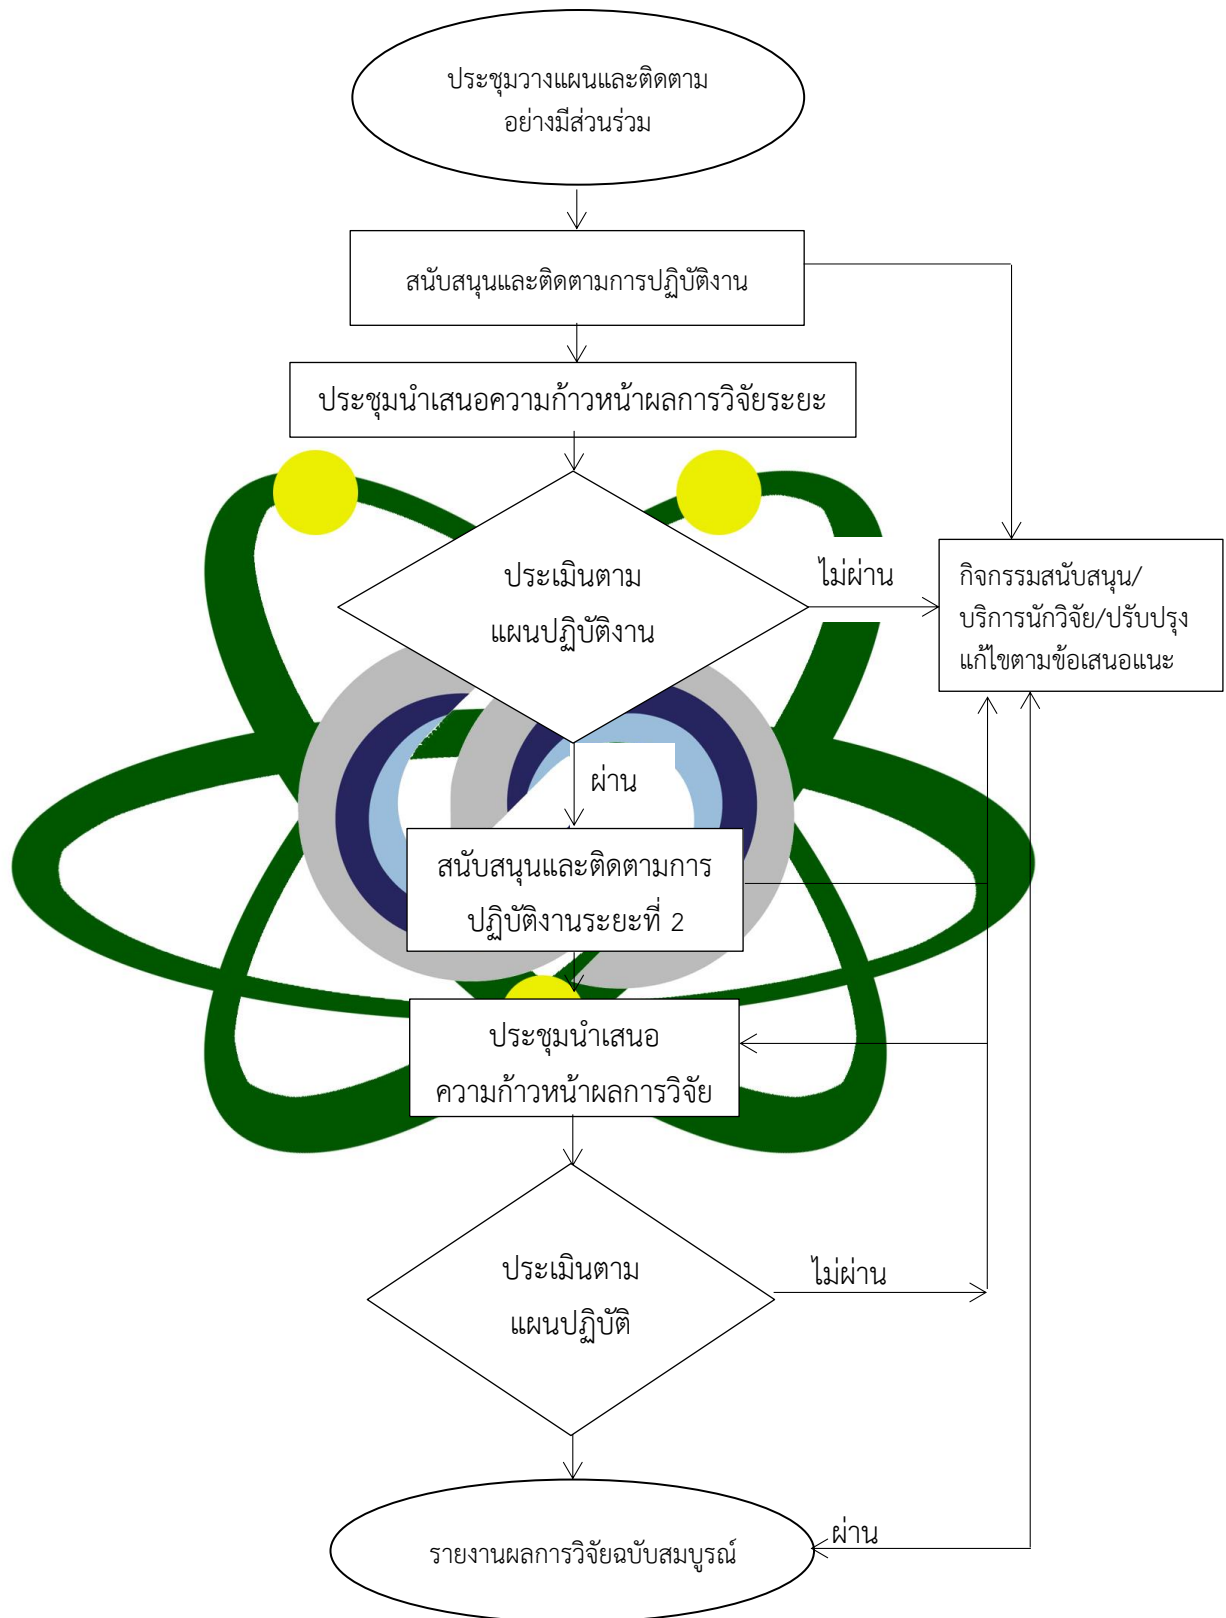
ประชุมวางแผนและติดตาม อย่างมีส่วนร่วม

สนับสนุนและติดตามการปฏิบัติงาน

ประชุมนำเสนอความก้าวหน้าผลการวิจัยระยะ

ประเมินตาม แผนปฏิบัติงาน

ไม่ผ่าน

กิจกรรมสนับสนุน/ บริการนักวิจัย/ปรับปรุง แก้ไขตามข้อเสนอแนะ

ผ่าน

สนับสนุนและติดตามการ ปฏิบัติงานระยะที่ 2

ประชุมนำเสนอ ความก้าวหน้าผลการวิจัย

ประเมินตาม แผนปฏิบัติ

ไม่ผ่าน

รายงานผลการวิจัยฉบับสมบูรณ์

ผ่าน